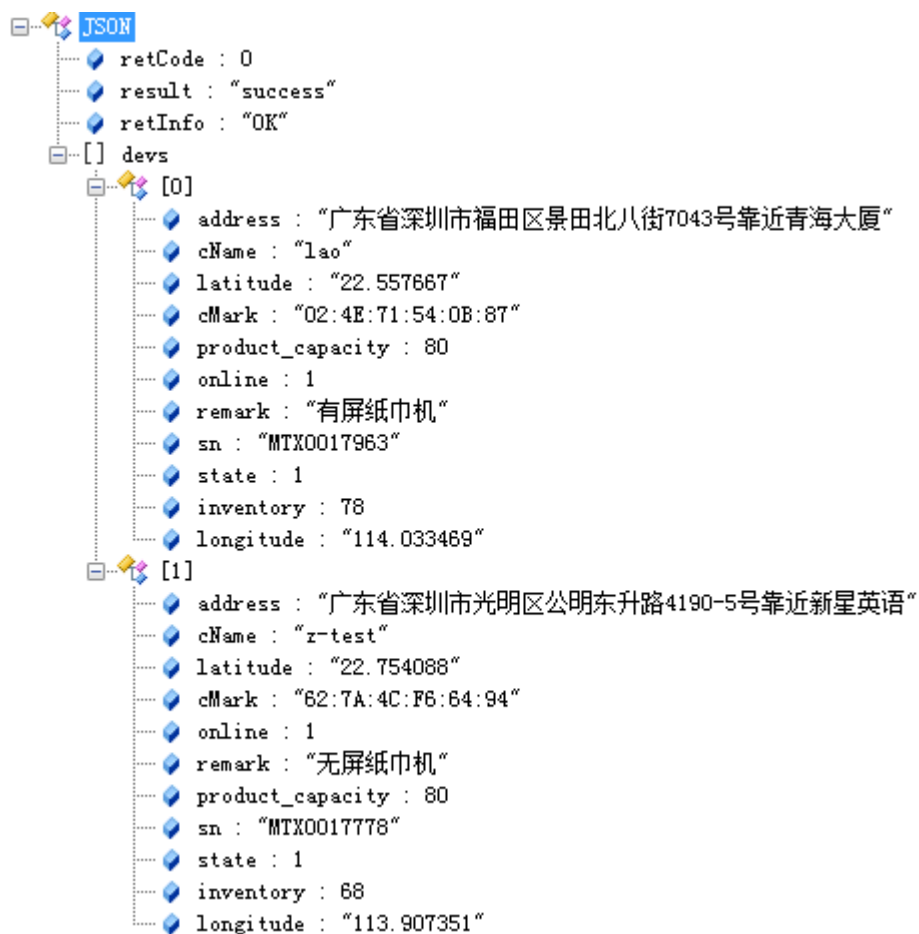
JSON
retCode : 0
result : "success"
retInfo : "OK"
[] devs
[0]
address : "广东省深圳市福田区景田北八街7043号靠近青海大厦"
cName : "lao"
latitude : "22.557667"
cMark : "02:4E:71:54:0B:87"
product_capacity : 80
online : 1
remark : "有屏纸巾机"
sn : "MTX0017963"
state : 1
inventory : 78
longitude : "114.033469"
[1]
address : "广东省深圳市光明区公明东升路4190-5号靠近新星英语"
cName : "z-test"
latitude : "22.754088"
cMark : "62:7A:4C:F6:64:94"
online : 1
remark : "无屏纸巾机"
product_capacity : 80
sn : "MTX0017778"
state : 1
inventory : 68
longitude : "113.907351"